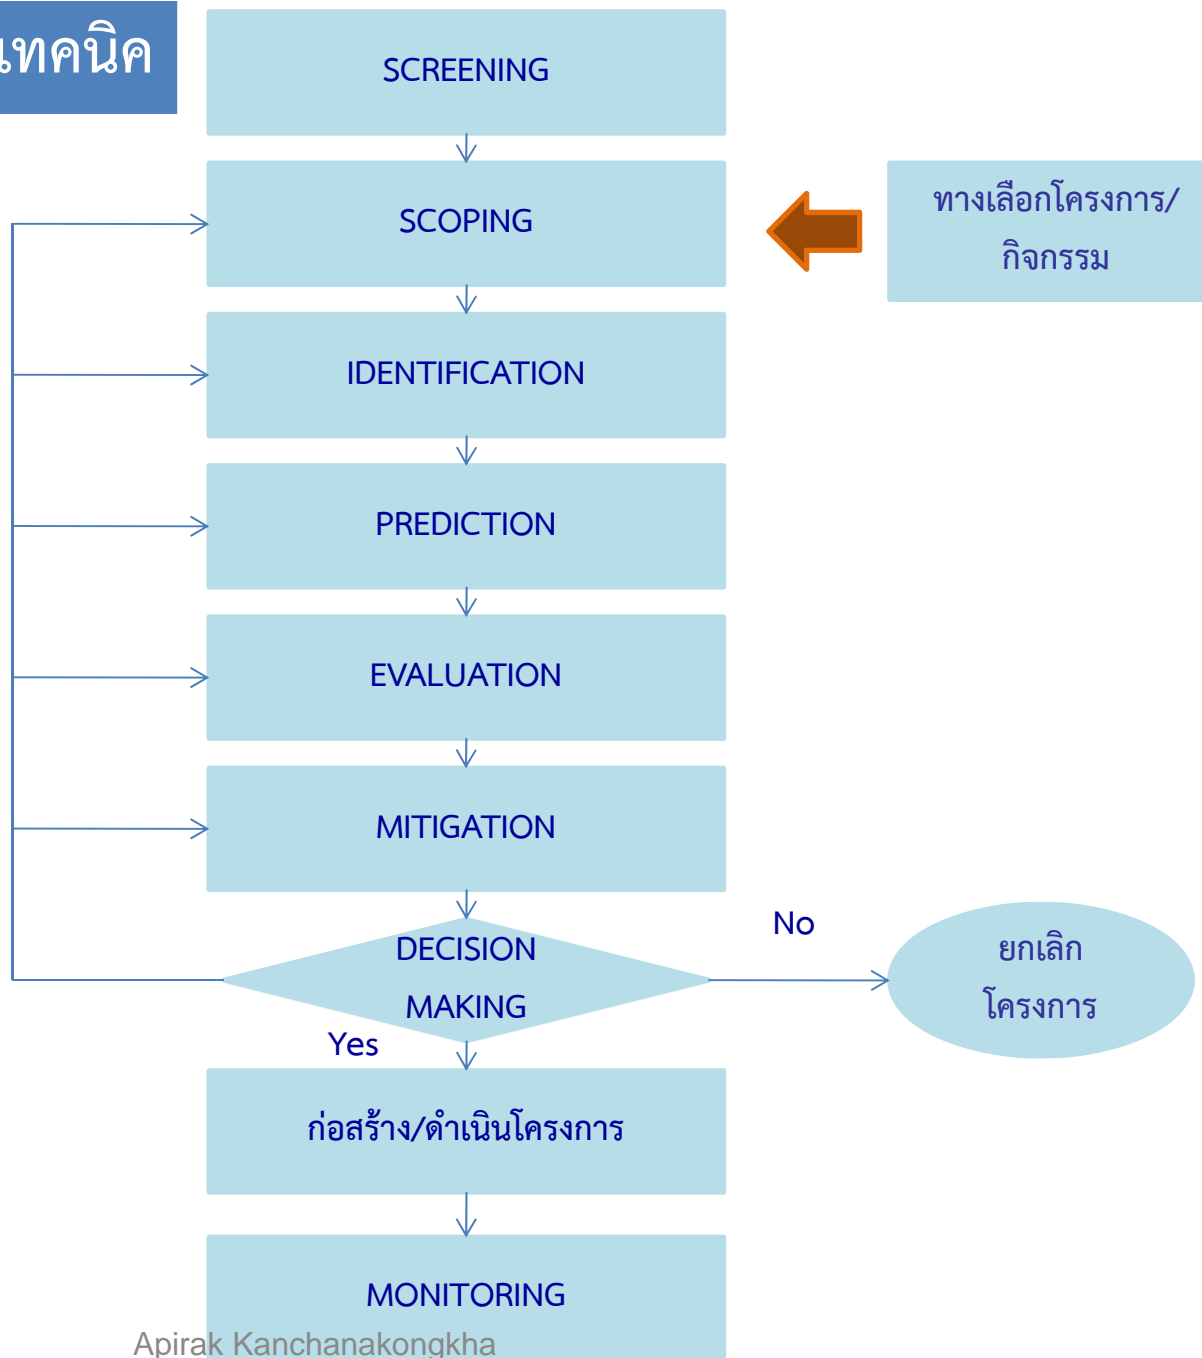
เทคนิค

SCREENING

SCOPING

ทางเลือกโครงการ/กิจกรรม

IDENTIFICATION

PREDICTION

EVALUATION

MITIGATION

DECISION MAKING

No

ยกเลิกโครงการ

Yes

ก่อสร้าง/ดำเนินโครงการ

MONITORING

Apirak Kanchanakongkha